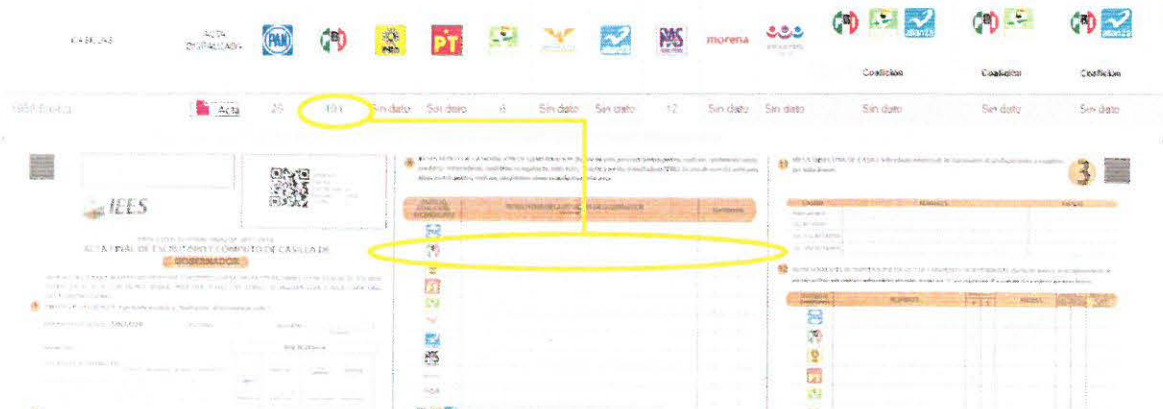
CASILLAS | ACTA DIGITALIZADA | PAN | PRI | PRD | PT | | | | | morena | | | | 

Coalición | Coalición | Coalición

1958 Básica | Acta | 29 | 191 | Sin dato | Sin dato | 6 | Sin dato | Sin dato | 12 | Sin dato | Sin dato | Sin dato | Sin dato | Sin dato

IEES

ACTA FINAL DE ESCRUTINIO Y CÓMPUTO DE CASILLA DE

GOBERNADOR

3